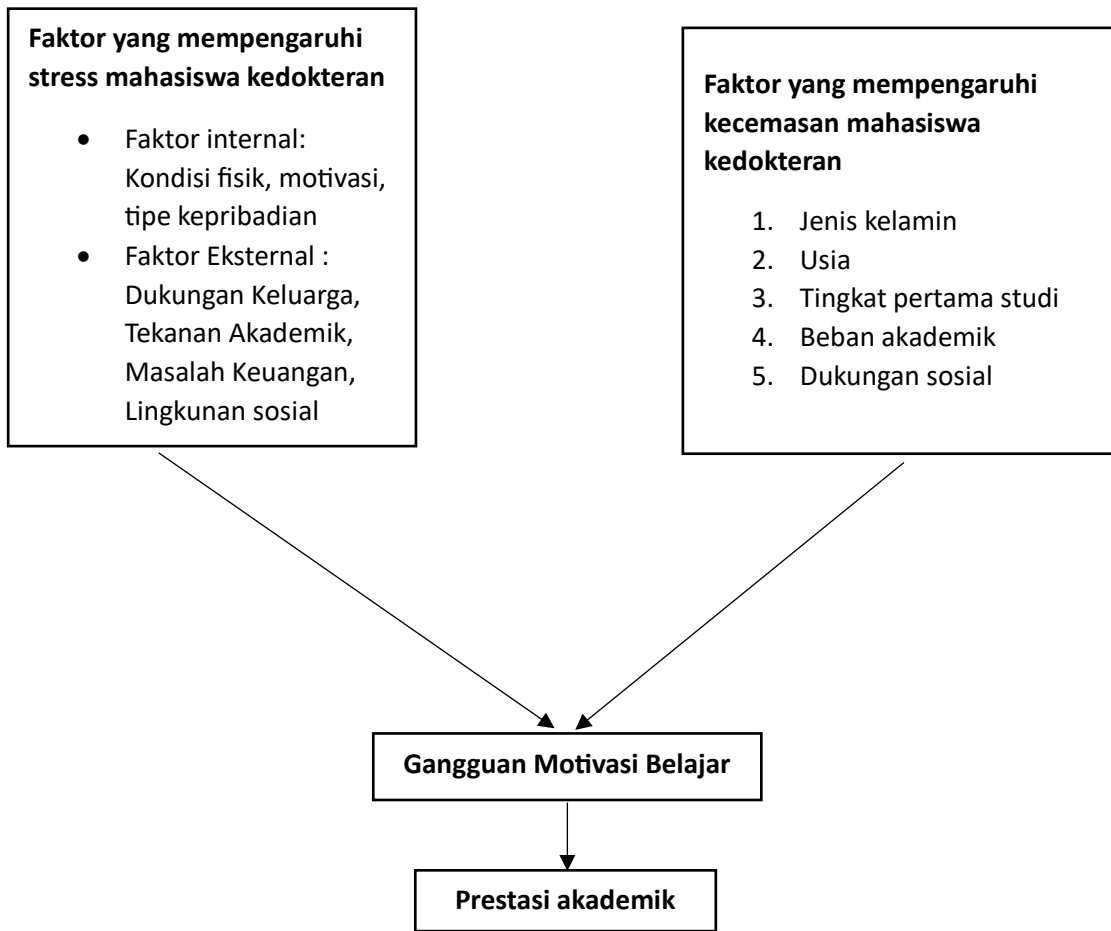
**Faktor yang mempengaruhi stress mahasiswa kedokteran**

- Faktor internal: Kondisi fisik, motivasi, tipe kepribadian
- Faktor Eksternal : Dukungan Keluarga, Tekanan Akademik, Masalah Keuangan, Lingkunan sosial

**Faktor yang mempengaruhi kecemasan mahasiswa kedokteran**

1. Jenis kelamin
2. Usia
3. Tingkat pertama studi
4. Beban akademik
5. Dukungan sosial

**Gangguan Motivasi Belajar**

**Prestasi akademik**